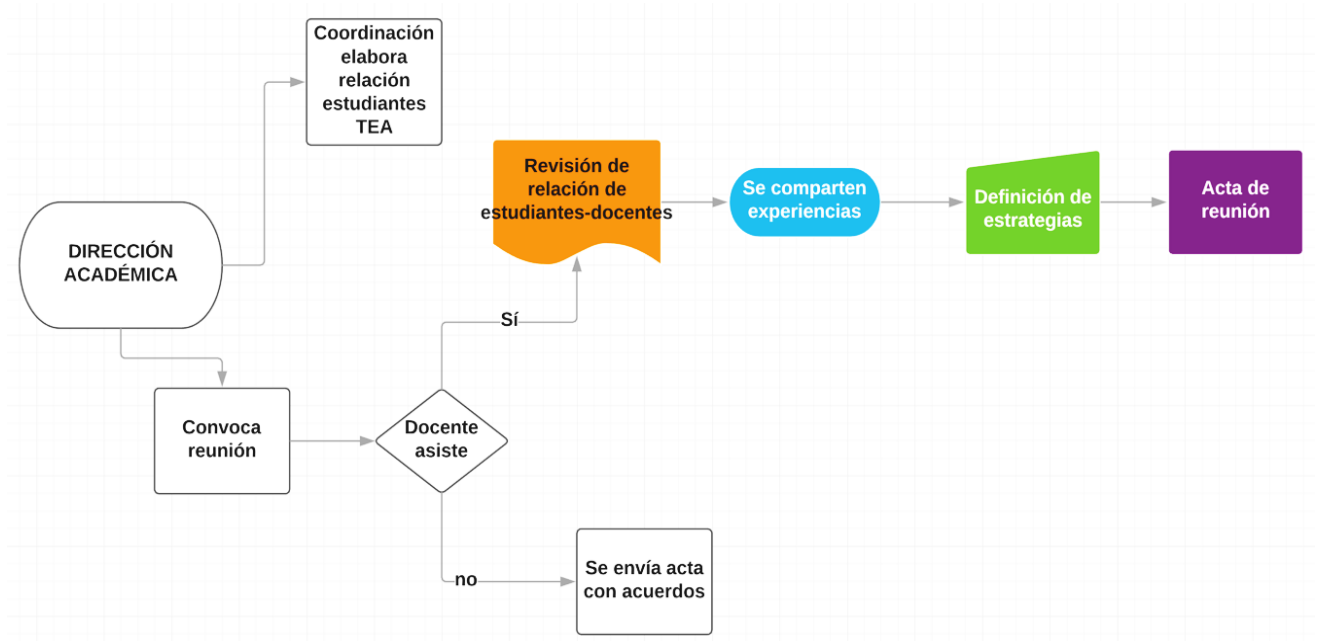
Coordinación elabora relación estudiantes TEA

DIRECCIÓN ACADÉMICA

Revisión de relación de estudiantes-docentes

Se comparten experiencias

Definición de estrategias

Acta de reunión

Sí

Convoca reunión

Docente asiste

no

Se envía acta con acuerdos